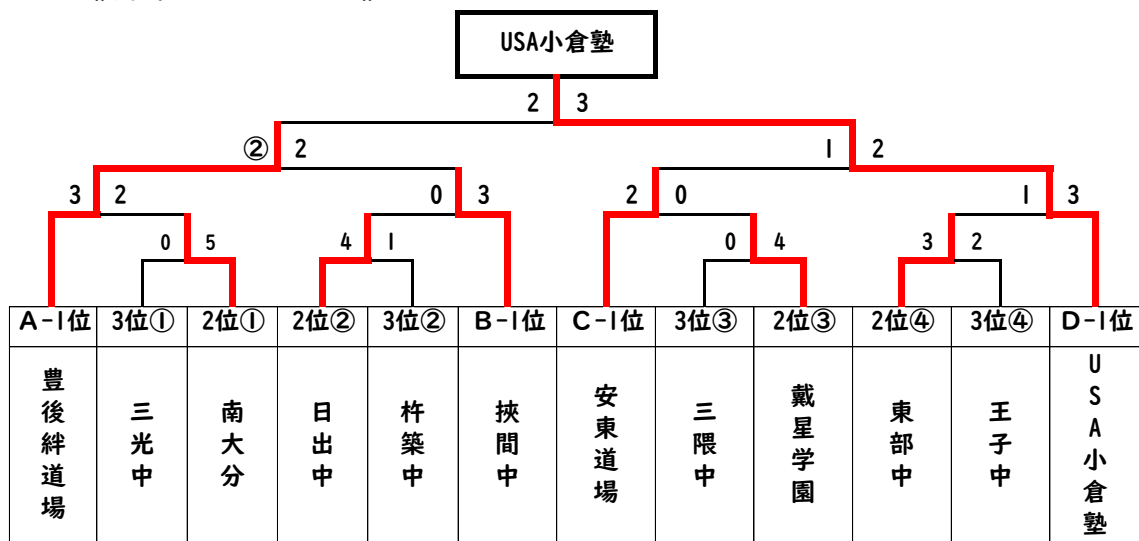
USA小倉塾

2 3

② 2

1 2

3 2

0 3

2 0

1 3

0 5

4 1

0 4

3 2

| A-1位 | 3位① | 2位① | 2位② | 3位② | B-1位 | C-1位 | 3位③ | 2位③ | 2位④ | 3位④ | D-1位 |
|---|---|---|---|---|---|---|---|---|---|---|---|
| 豊後絆道場 | 三光中 | 南大分 | 日出中 | 杵築中 | 挾間中 | 安東道場 | 三隈中 | 戴星学園 | 東部中 | 王子中 | USA小倉塾 |